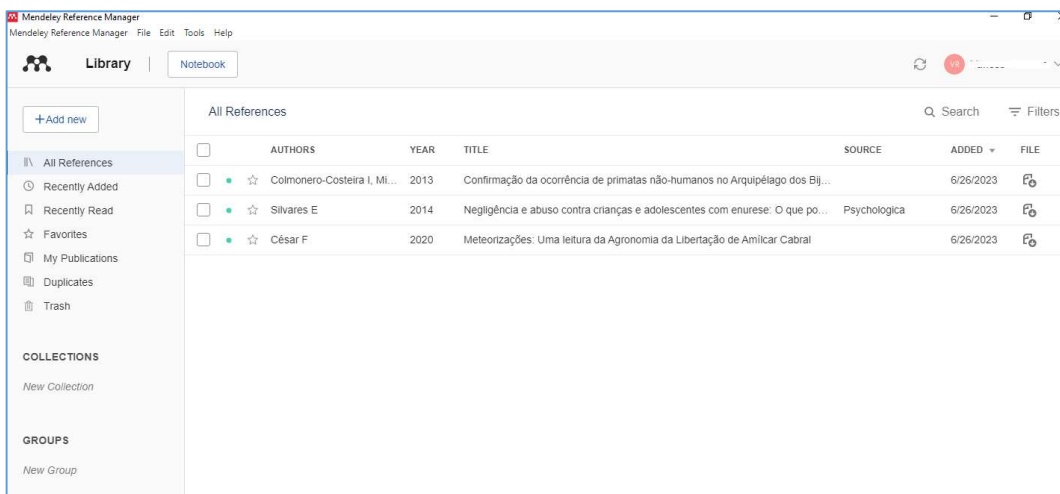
Mendeley Reference Manager
Mendeley Reference Manager File Edit Tools Help

Library | Notebook

VR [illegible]

+Add new

All References
Recently Added
Recently Read
Favorites
My Publications
Duplicates
Trash

COLLECTIONS
New Collection

GROUPS
New Group

All References

Search Filters

| | AUTHORS | YEAR | TITLE | SOURCE | ADDED | FILE |
|---|---|---|---|---|---|---|
| | Colmonero-Costeira I, Mi... | 2013 | Confirmação da ocorrência de primatas não-humanos no Arquipélago dos Bij... | | 6/26/2023 | |
| | Silvares E | 2014 | Negligência e abuso contra crianças e adolescentes com enurese: O que po... | Psychologica | 6/26/2023 | |
| | César F | 2020 | Meteorizações: Uma leitura da Agronomia da Libertação de Amílcar Cabral | | 6/26/2023 | |